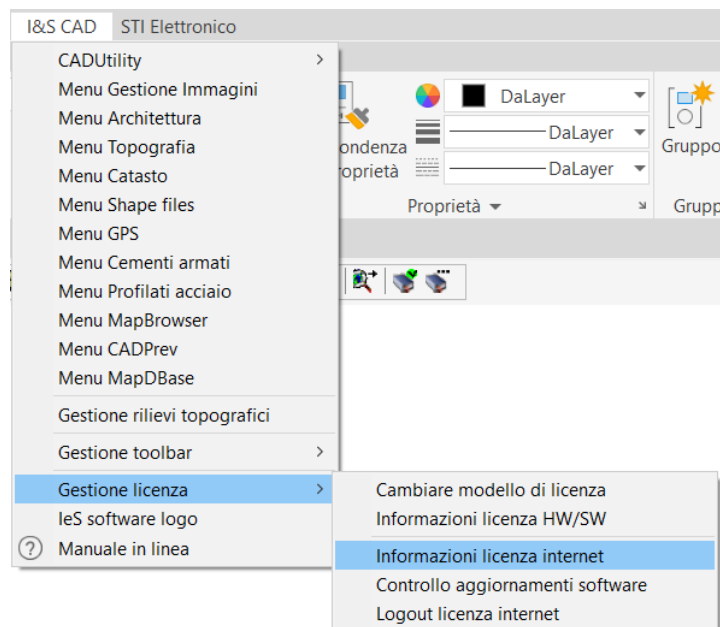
I&S CAD STI Elettronico

CADUtility
Menu Gestione Immagini
Menu Architettura
Menu Topografia
Menu Catasto
Menu Shape files
Menu GPS
Menu Cementi armati
Menu Profilati acciaio
Menu MapBrowser
Menu CADPrev
Menu MapDBase
Gestione rilievi topografici
Gestione toolbar
Gestione licenza
IeS software logo
Manuale in linea

ondenza
oprietà
DaLayer
DaLayer
DaLayer
Proprietà
Gruppo
Grupp

Cambiare modello di licenza
Informazioni licenza HW/SW
Informazioni licenza internet
Controllo aggiornamenti software
Logout licenza internet